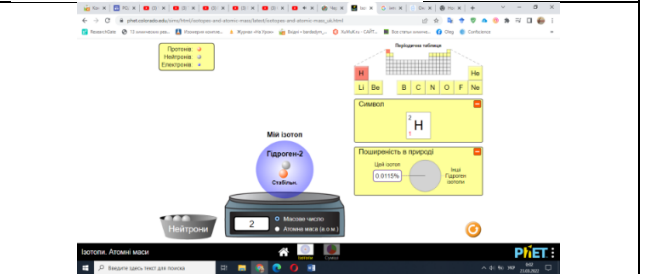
phet.colorado.edu/sims/html/isotopes-and-atomic-mass/latest/isotopes-and-atomic-mass_uk.html

ResearchGate
Журнал «Нові Кураж»
Kultlolt.ru - САЙТ...
Все статьи научные...
Олег
Conference

Протони
Нейтрони
Електрони

Періодична таблиця

H
He
Li
Be
B
C
N
O
F
Ne

Символ
2
1
H

Поширеність в природі
Цей ізотоп
0.0115%
Інші Гідроген ізотопи

Мій ізотоп
Гідроген-2
Стабільн.

2
Масове число
Атомна маса (а.о.м.)

Нейтрони

Ізотопи. Атомні маси
Isotopes
Symbol

PhET

Введите здесь текст для поиска